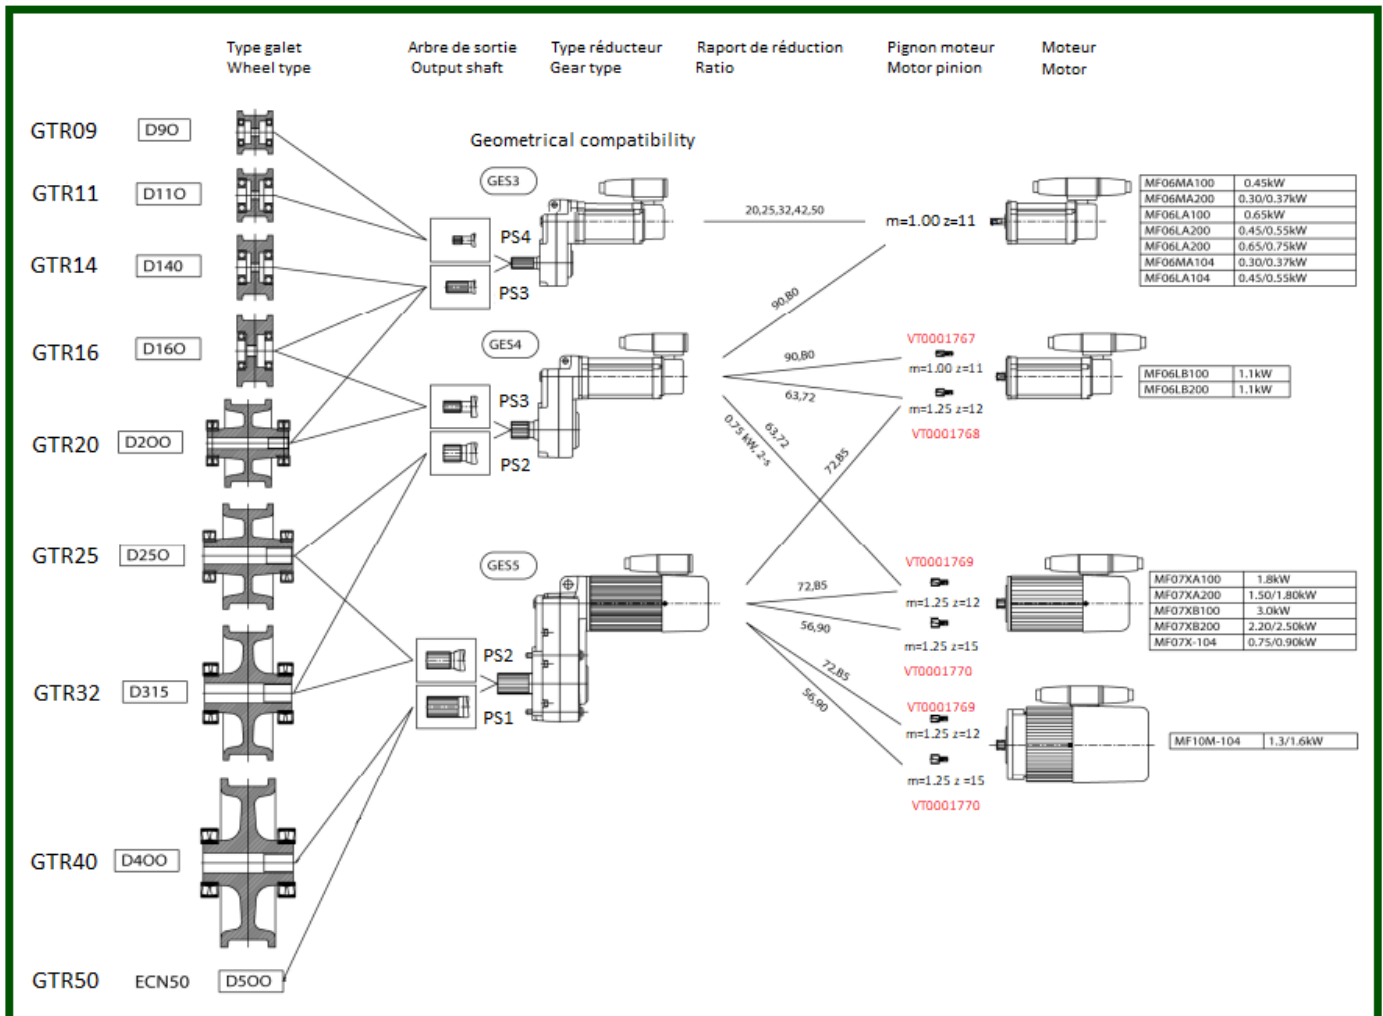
Type galet
Wheel type

Arbre de sortie
Output shaft

Type réducteur
Gear type

Raport de réduction
Ratio

Pignon moteur
Motor pinion

Moteur
Motor

Geometrical compatibility

GTR09 D90
GTR11 D110
GTR14 D140
GTR16 D160
GTR20 D200
GTR25 D250
GTR32 D315
GTR40 D400
GTR50 ECN50 D500

GES3
PS4
PS3
GES4
PS3
PS2
GES5
PS2
PS1

20,25,32,42,50
90,80
90,80
63,72
0,75 kW, 2-s
63,72
72,85
72,85
56,90
72,85
56,90

m=1.00 z=11

| MF06MA100 | 0.45kW |
|---|---|
| MF06MA200 | 0.30/0.37kW |
| MF06LA100 | 0.65kW |
| MF06LA200 | 0.45/0.55kW |
| MF06LA200 | 0.65/0.75kW |
| MF06MA104 | 0.30/0.37kW |
| MF06LA104 | 0.45/0.55kW |

VT0001767
m=1.00 z=11
m=1.25 z=12
VT0001768

| MF06LB100 | 1.1kW |
|---|---|
| MF06LB200 | 1.1kW |

VT0001769
m=1.25 z=12
m=1.25 z=15
VT0001770

| MF07XA100 | 1.8kW |
|---|---|
| MF07XA200 | 1.50/1.80kW |
| MF07XB100 | 3.0kW |
| MF07XB200 | 2.20/2.50kW |
| MF07X-104 | 0.75/0.90kW |

VT0001769
m=1.25 z=12
m=1.25 z =15
VT0001770

| MF10M-104 | 1.3/1.6kW |
|---|---|